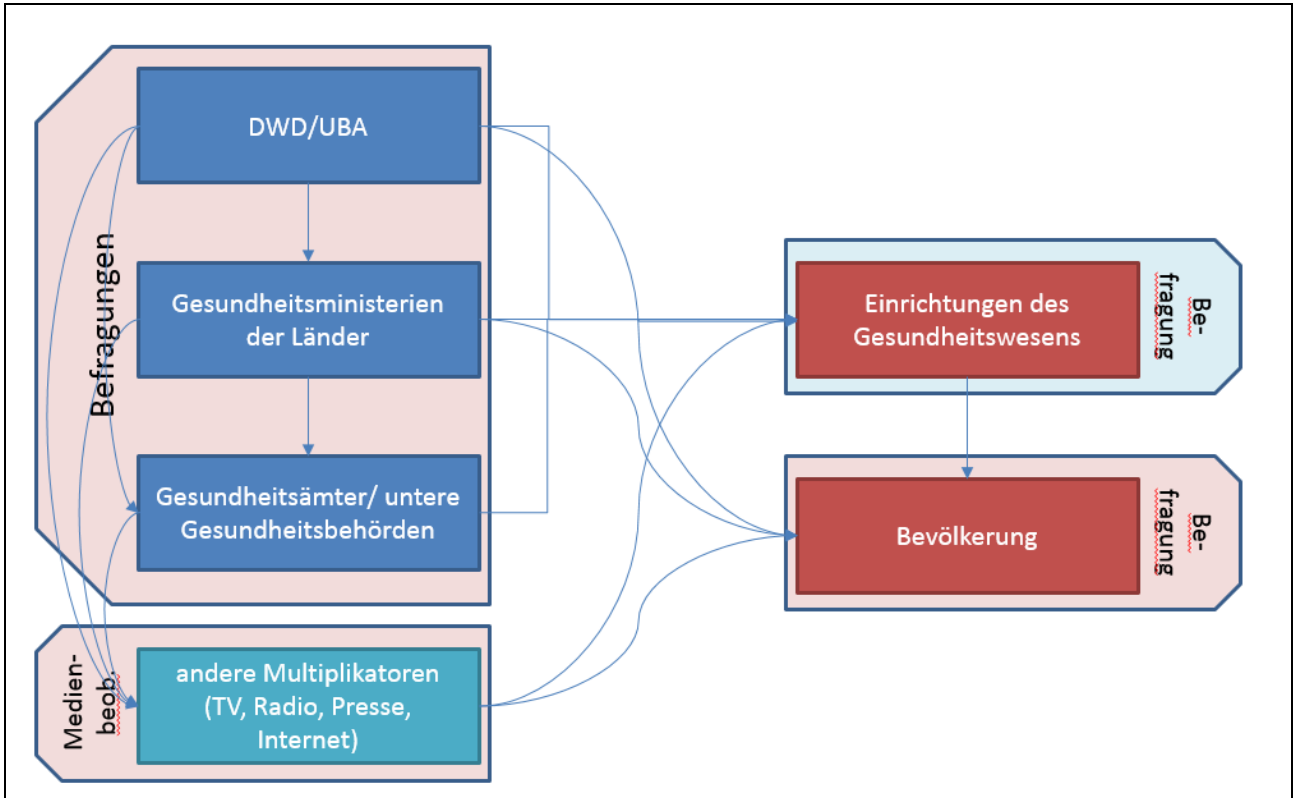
Befragungen

DWD/UBA

Gesundheitsministerien der Länder

Gesundheitsämter/ untere Gesundheitsbehörden

Medien-beob.

andere Multiplikatoren (TV, Radio, Presse, Internet)

Einrichtungen des Gesundheitswesens

Be-fragung

Bevölkerung

Be-fragung